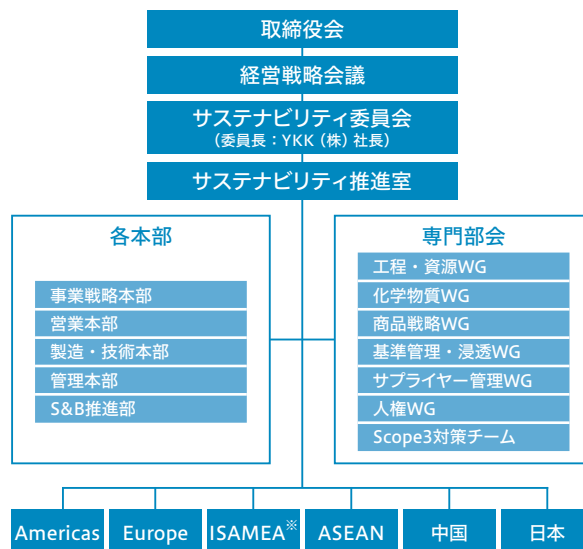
取締役会

経営戦略会議

サステナビリティ委員会
（委員長：YKK（株）社長）

サステナビリティ推進室

各本部

事業戦略本部
営業本部
製造・技術本部
管理本部
S&B推進部

専門部会

工程・資源WG
化学物質WG
商品戦略WG
基準管理・浸透WG
サプライヤー管理WG
人権WG
Scope3対策チーム

Americas
Europe
ISAMEA※
ASEAN
中国
日本